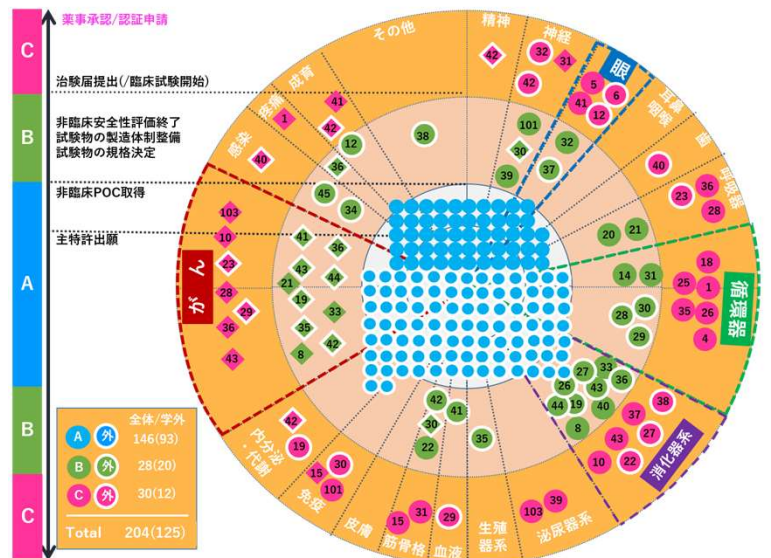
C
B
A
B
C

薬事承認/認証申請

治験届提出(/臨床試験開始)

非臨床安全性評価終了
試験物の製造体制整備
試験物の規格決定

非臨床POC取得

主特許出願

その他
精神
神経
眼
耳鼻咽喉
歯
呼吸器
循環器
消化器系
泌尿器系
生殖器系
血液
筋骨格
皮膚
免疫
内分泌・代謝
がん
感染
疾病
成育

42
32
31
42
5
6
41
12
41
1
42
38
101
32
30
37
39
12
36
40
40
23
36
28
45
34
20
21
103
41
36
10
43
44
18
14
31
25
1
23
21
19
33
28
30
29
35
42
28
26
36
29
35
4
8
43
27
33
26
43
36
44
19
40
38
8
37
27
42
41
30
42
19
22
35
43
22
10
15
30
101
15
31
29
103
39

全体/学外
A 外 146(93)
B 外 28(20)
C 外 30(12)
Total 204(125)